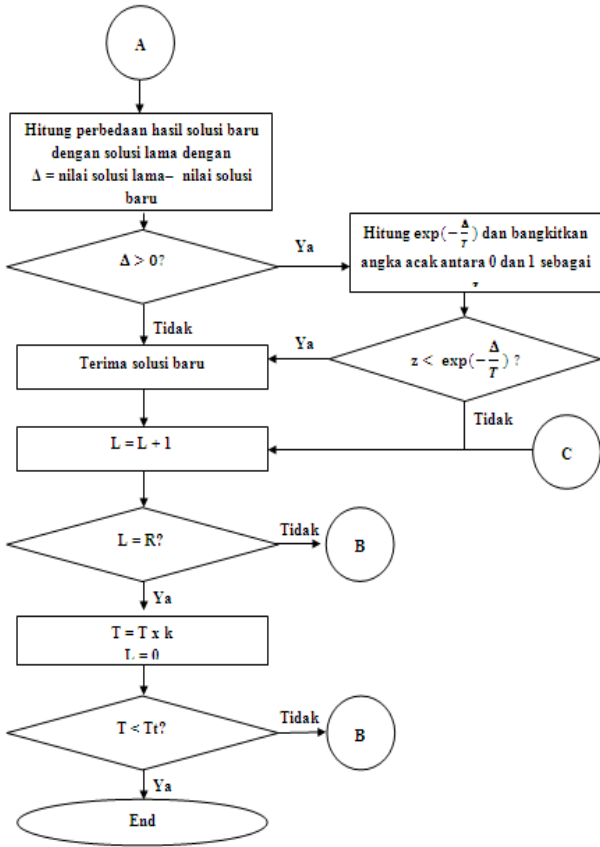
A

Hitung perbedaan hasil solusi baru dengan solusi lama dengan $\Delta$ = nilai solusi lama – nilai solusi baru

$\Delta > 0$?

Ya

Hitung $\exp(-\frac{\Delta}{T})$ dan bangkitkan angka acak antara 0 dan 1 sebagai z

Tidak

Ya

Terima solusi baru

$z < \exp(-\frac{\Delta}{T})$ ?

Tidak

L = L + 1

C

L = R?

Tidak

B

Ya

T = T x k
L = 0

T < Tt?

Tidak

B

Ya

End